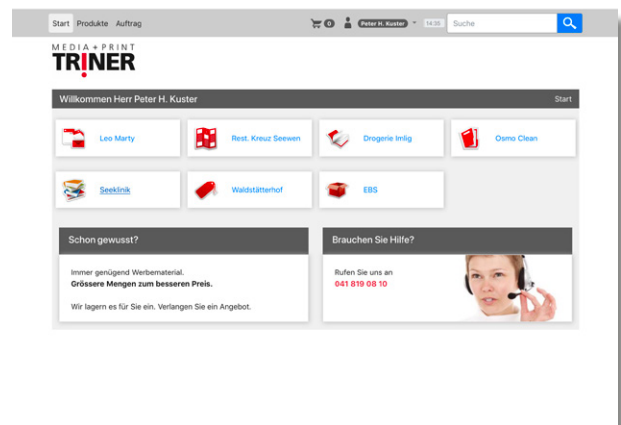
Start Produkte Auftrag

0 Peter H. Kuster 14:36 Suche

MEDIA + PRINT
TRINER

Willkommen Herr Peter H. Kuster

Start

Leo Marty

Rest. Kreuz Seewen

Drogerie Imlig

Osmo Clean

Seeklinik

Waldstätterhof

EBS

Schon gewusst?

Immer genügend Werbematerial.
Grössere Mengen zum besseren Preis.

Wir lagern es für Sie ein. Verlangen Sie ein Angebot.

Brauchen Sie Hilfe?

Rufen Sie uns an
041 819 08 10